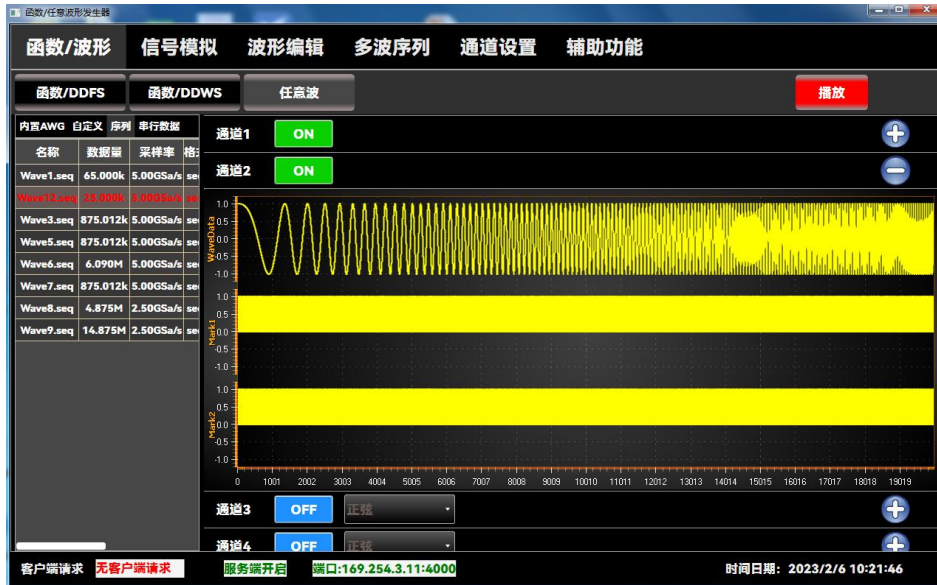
函数/任意波形发生器

函数/波形 信号模拟 波形编辑 多波序列 通道设置 辅助功能

函数/DDFS 函数/DDWS 任意波 播放

内置AWG 自定义 序列 串行数据

| 名称 | 数据量 | 采样率 | 格式 |
|---|---|---|---|
| Wave1.seq | 65.000k | 5.00GSa/s | se |
| Wave12.seq | 25.000k | 5.00GSa/s | se |
| Wave3.seq | 875.012k | 5.00GSa/s | se |
| Wave5.seq | 875.012k | 5.00GSa/s | se |
| Wave6.seq | 6.090M | 5.00GSa/s | se |
| Wave7.seq | 875.012k | 5.00GSa/s | se |
| Wave8.seq | 4.875M | 2.50GSa/s | se |
| Wave9.seq | 14.875M | 2.50GSa/s | se |

通道1 ON
通道2 ON

WaveData 1.0 0.5 0.0 -0.5 -1.0
Mark1 1.0 0.5 0.0 -0.5 -1.0
Mark2 1.0 0.5 0.0 -0.5 -1.0

0 1001 2002 3003 4004 5005 6006 7007 8008 9009 10010 11011 12012 13013 14014 15015 16016 17017 18018 19019

通道3 OFF 正弦
通道4 OFF 正弦

客户端请求 无客户端请求 服务端开启 端口:169.254.3.11:4000 时间日期: 2023/2/6 10:21:46